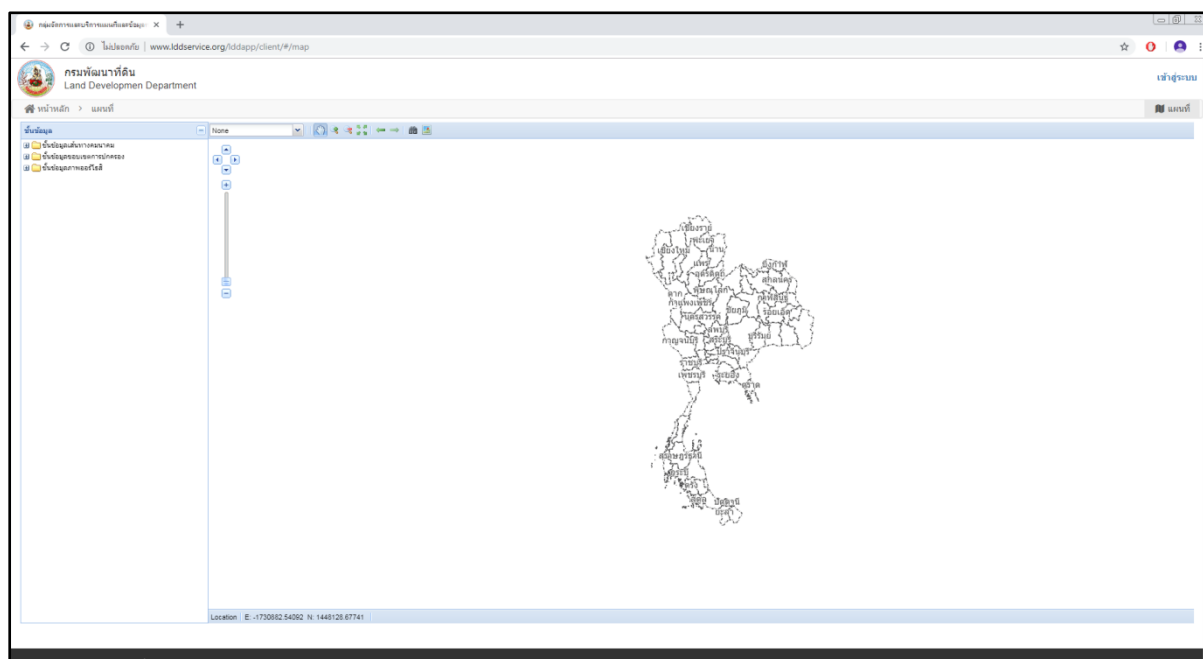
กลุ่มจัดการแผนบริการแผนที่และข้อมูล ×

ไม่ปลอดภัย | www.lddservice.org/lddapp/client/#/map

กรมพัฒนาที่ดิน
Land Developmen Department

เข้าสู่ระบบ

หน้าหลัก > แผนที่

แผนที่

ชั้นข้อมูล

None

ชั้นข้อมูลเส้นทางคมนาคม
ชั้นข้อมูลขอบเขตการปกครอง
ชั้นข้อมูลภาพออร์โธสี

เชียงราย
พะเยา
เชียงใหม่
น่าน
แพร่
อุตรดิตถ์
หนองคาย
สกลนคร
ตาก
พิษณุโลก
กาฬสินธุ์
กำแพงเพชร
ชัยภูมิ
ร้อยเอ็ด
นครสวรรค์
ลพบุรี
กาญจนบุรี
สระบุรี
สุรินทร์
ปราจีนบุรี
ราชบุรี
เพชรบุรี
ระยอง
ตราด
สุราษฎร์ธานี
ตรัง
สตูล
ปัตตานี
ยะลา

Location | E: -1730882.54092 N: 1448128.67741